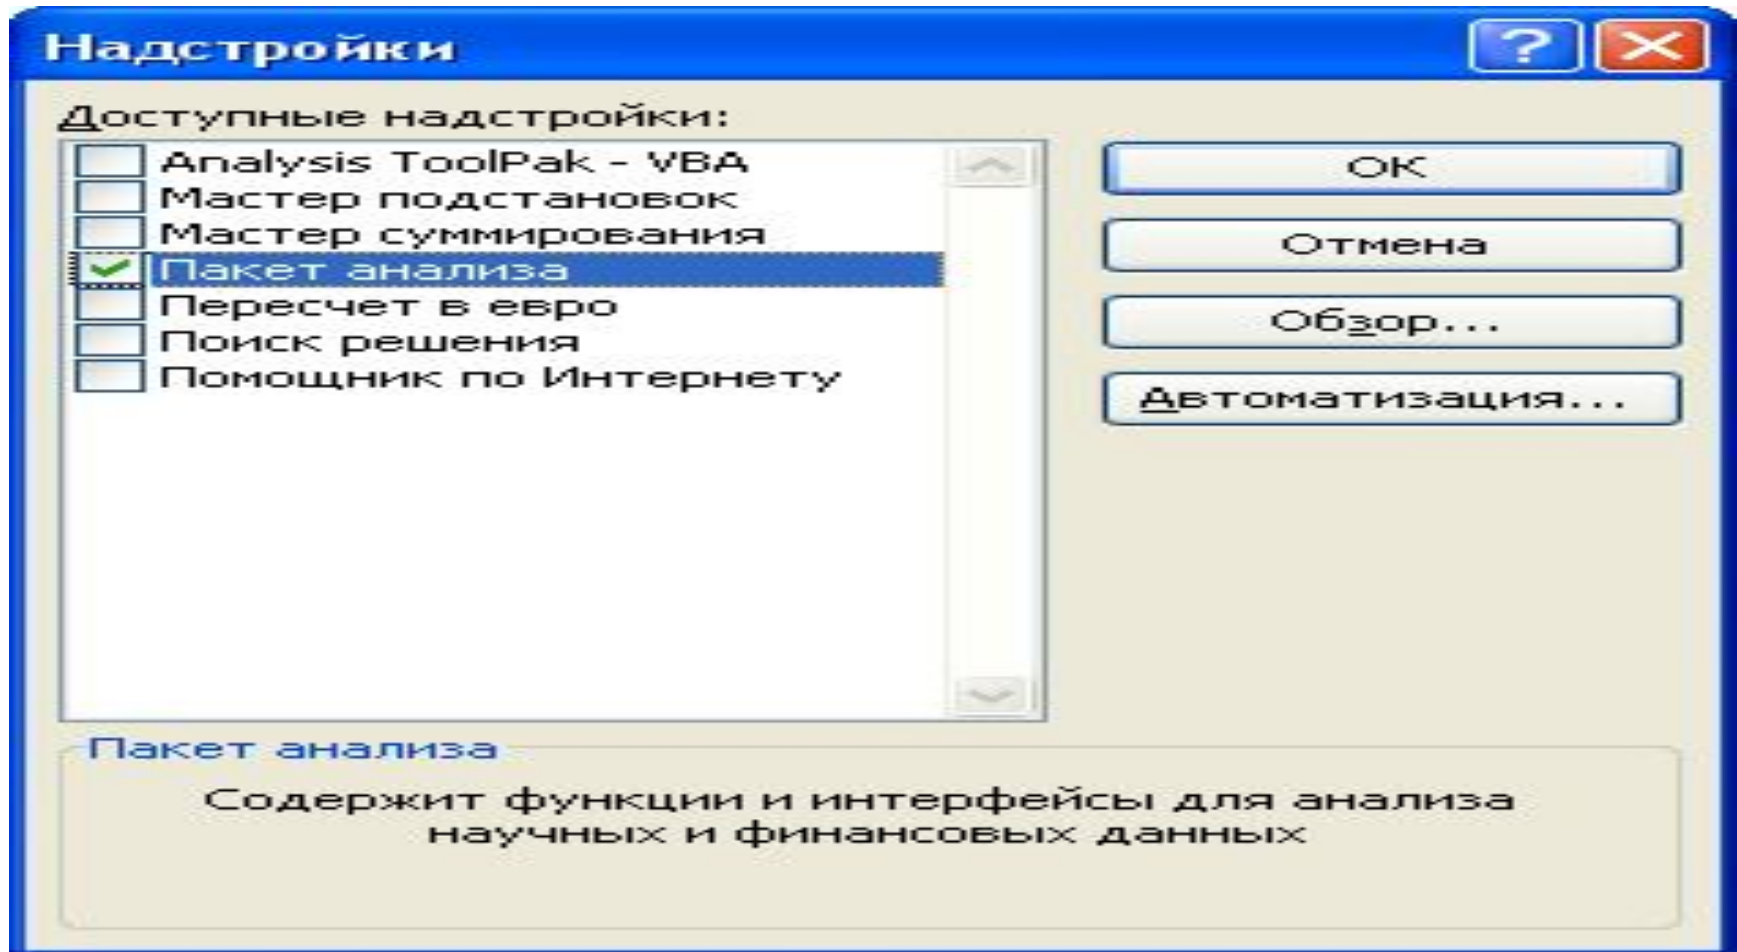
Надстройки

Доступные надстройки:

Analysis ToolPak - VBA
Мастер подстановок
Мастер суммирования
Пакет анализа
Пересчет в евро
Поиск решения
Помощник по Интернету

OK

Отмена

Обзор...

Автоматизация...

Пакет анализа

Содержит функции и интерфейсы для анализа научных и финансовых данных